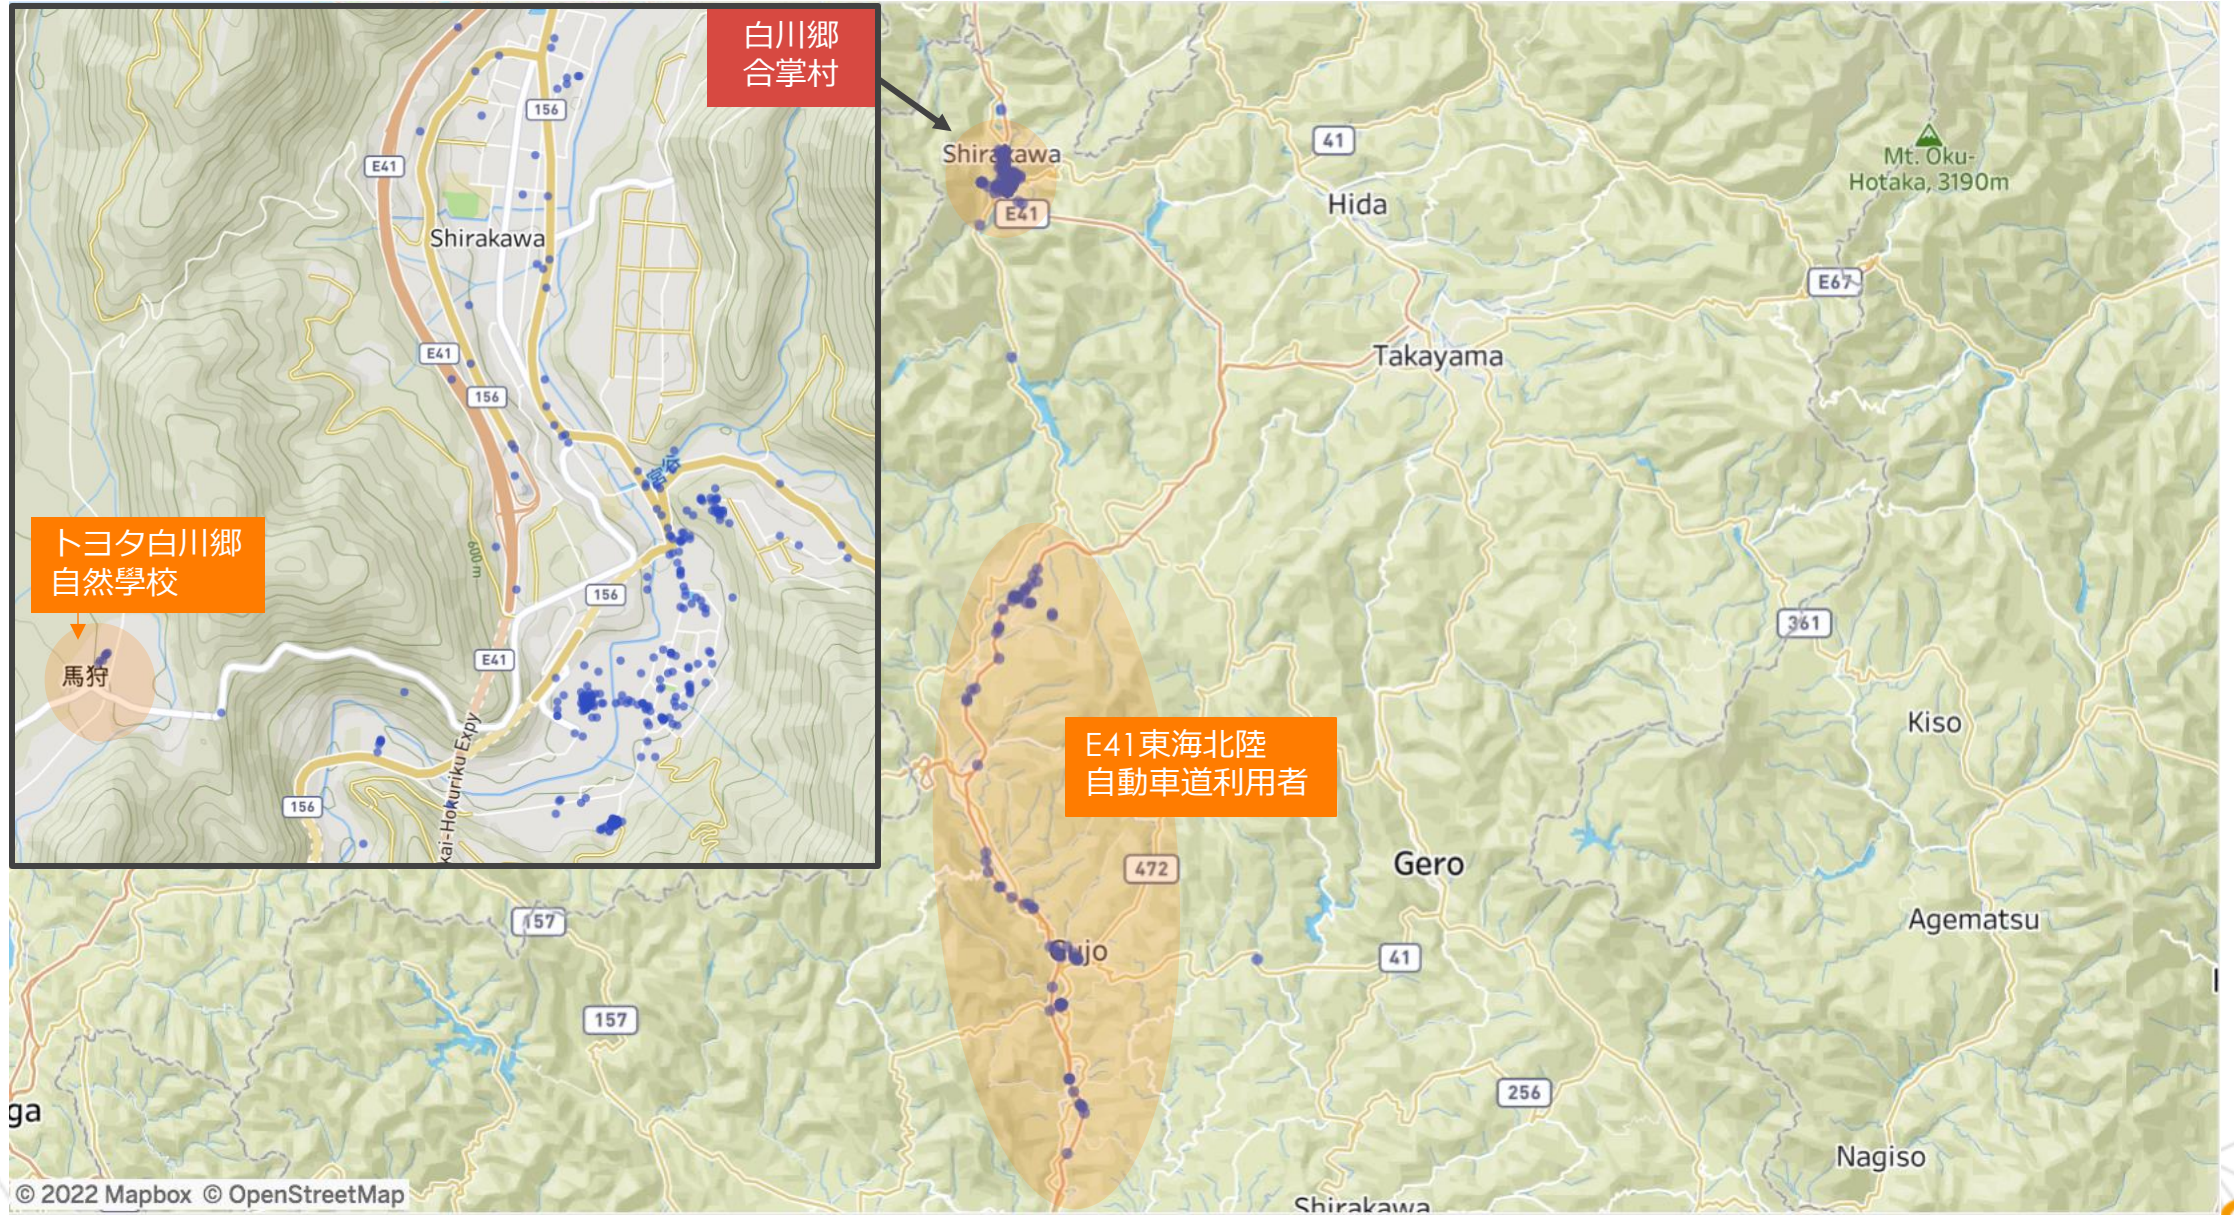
白川郷
合掌村

156
E41
Shirakawa
E41
156
荻谷
600 m
156
E41
トヨタ白川郷
自然學校
馬狩
Tokai-Hokuriku Expy
156

Shirakawa
E41
41
Hida
Mt. Oku-Hotaka, 3190m
E67
Takayama
361
Kiso
E41東海北陸
自動車道利用者
472
Gero
Gujo
41
Agematsu
157
157
256
ga
Nagiso
Shirakawa
© 2022 Mapbox © OpenStreetMap